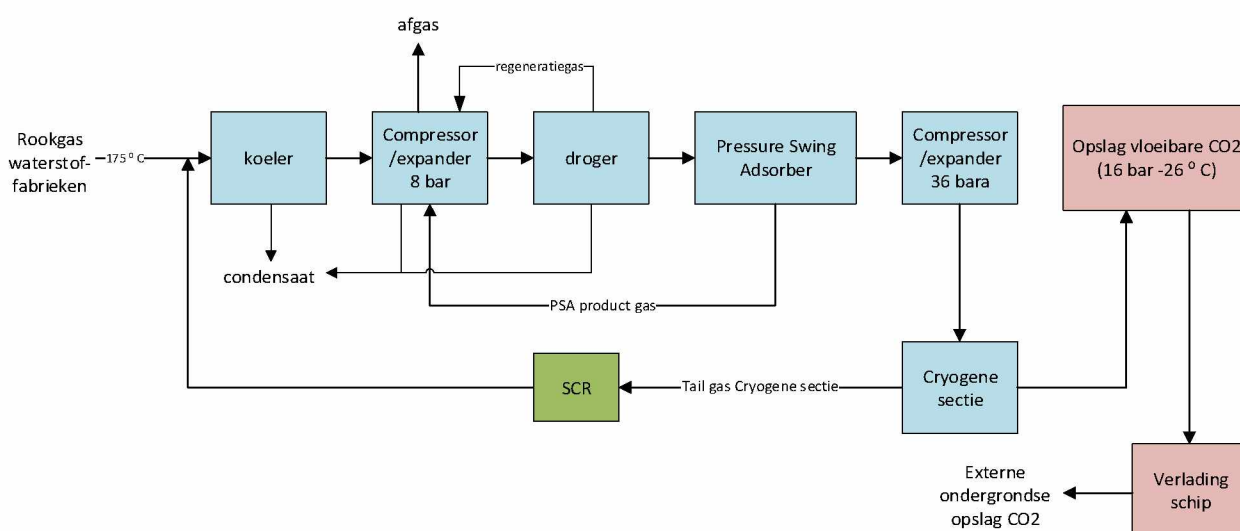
afgas

regeneratiegas

Rookgas waterstoffabrieken

175 °C

koeler

Compressor /expander 8 bar

droger

Pressure Swing Adsorber

Compressor /expander 36 bara

Opslag vloeibare CO2 (16 bar -26 °C)

condensaat

PSA product gas

SCR

Tail gas Cryogene sectie

Cryogene sectie

Externe ondergrondse opslag CO2

Verlading schip